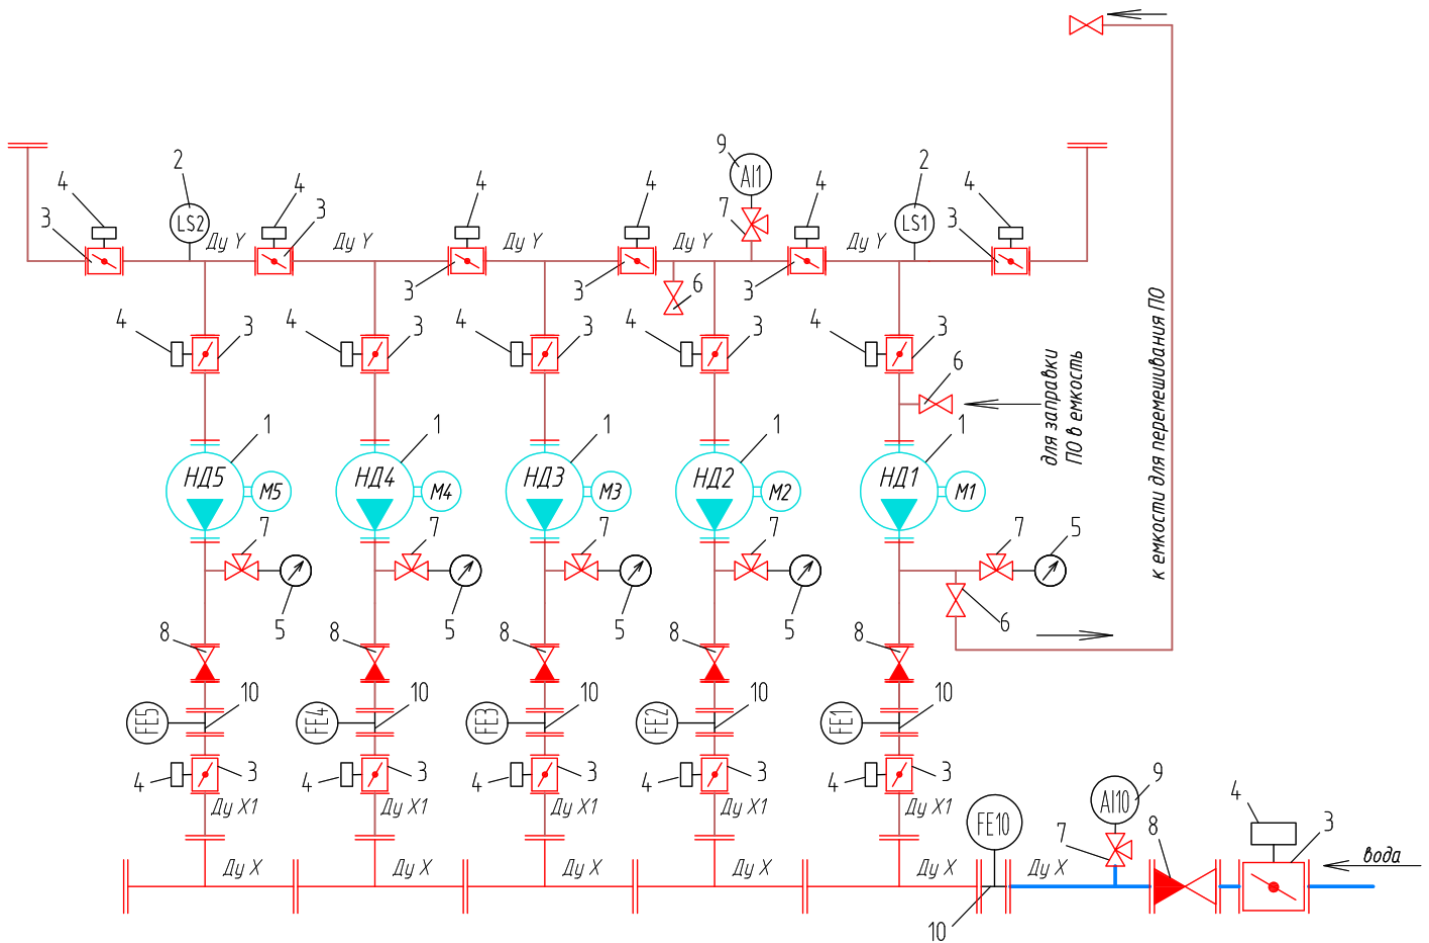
9
AI1
7
2
LS2
4
3
Ду Y
4
3
Ду Y
4
3
Ду Y
4
3
Ду Y
6
4
3
Ду Y
2
LS1
4
3
3
4
3
4
3
4
3
4
3
4
3
6
для заправки ПО в емкость
к емкости для перемешивания ПО
1
НД5
М5
1
НД4
М4
1
НД3
М3
1
НД2
М2
1
НД1
М1
7
5
7
5
7
5
7
5
7
5
6
8
8
8
8
8
10
FE5
10
FE4
10
FE3
10
FE2
10
FE1
4
3
Ду X1
4
3
Ду X1
4
3
Ду X1
4
3
Ду X1
4
3
Ду X1
Ду X
Ду X
Ду X
Ду X
Ду X
FE10
10
Ду X
AI10
9
7
8
4
3
вода